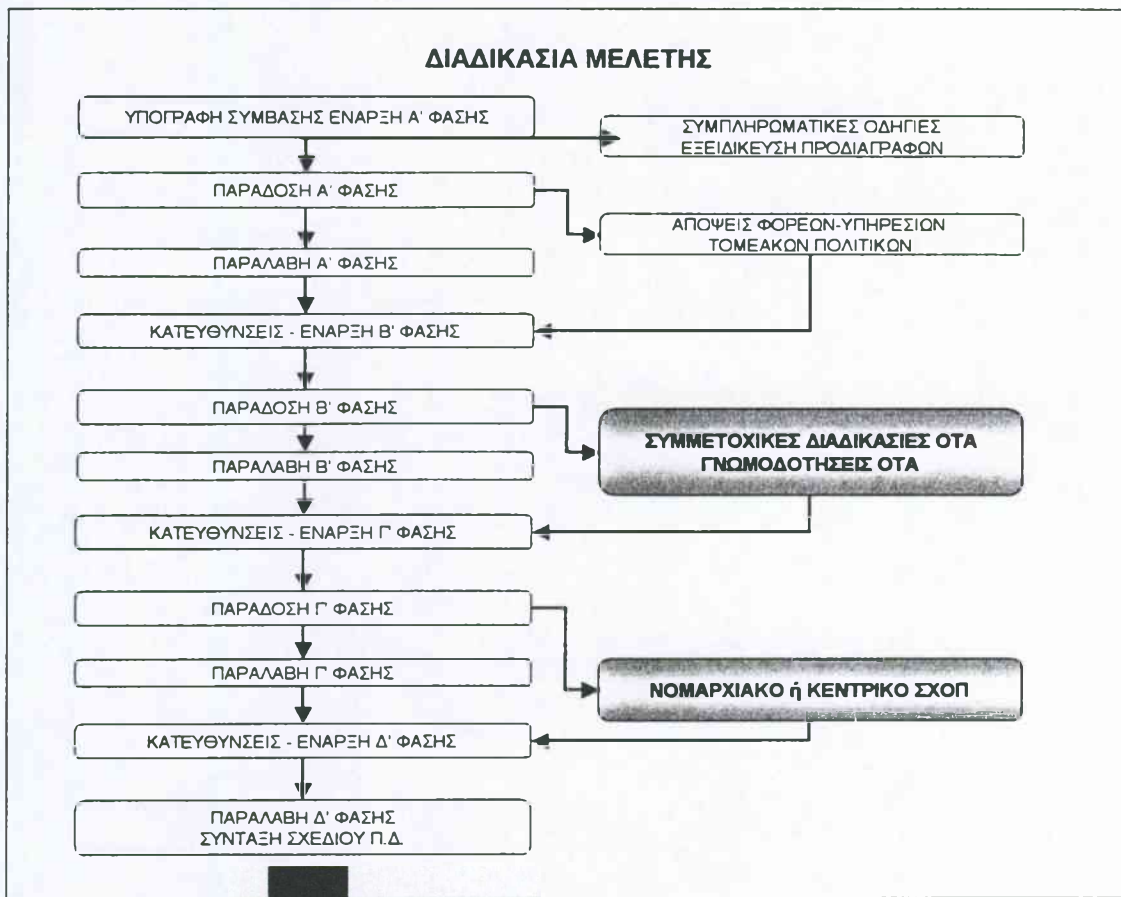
ΔΙΑΔΙΚΑΣΙΑ ΜΕΛΕΤΗΣ

ΥΠΟΓΡΑΦΗ ΣΥΜΒΑΣΗΣ ΕΝΑΡΞΗ Α' ΦΑΣΗΣ

ΣΥΜΠΛΗΡΩΜΑΤΙΚΕΣ ΟΔΗΓΙΕΣ
ΕΞΕΙΔΙΚΕΥΣΗ ΠΡΟΔΙΑΓΡΑΦΩΝ

ΠΑΡΑΔΟΣΗ Α' ΦΑΣΗΣ

ΑΠΟΨΕΙΣ ΦΟΡΕΩΝ-ΥΠΗΡΕΣΙΩΝ
ΤΟΜΕΑΚΩΝ ΠΟΛΙΤΙΚΩΝ

ΠΑΡΑΛΑΒΗ Α' ΦΑΣΗΣ

ΚΑΤΕΥΘΥΝΣΕΙΣ - ΕΝΑΡΞΗ Β' ΦΑΣΗΣ

ΠΑΡΑΔΟΣΗ Β' ΦΑΣΗΣ

ΣΥΜΜΕΤΟΧΙΚΕΣ ΔΙΑΔΙΚΑΣΙΕΣ ΟΤΑ
ΓΝΩΜΟΔΟΤΗΣΕΙΣ ΟΤΑ

ΠΑΡΑΛΑΒΗ Β' ΦΑΣΗΣ

ΚΑΤΕΥΘΥΝΣΕΙΣ - ΕΝΑΡΞΗ Γ' ΦΑΣΗΣ

ΠΑΡΑΔΟΣΗ Γ' ΦΑΣΗΣ

ΠΑΡΑΛΑΒΗ Γ' ΦΑΣΗΣ

ΝΟΜΑΡΧΙΑΚΟ ή ΚΕΝΤΡΙΚΟ ΣΧΟΠ

ΚΑΤΕΥΘΥΝΣΕΙΣ - ΕΝΑΡΞΗ Δ' ΦΑΣΗΣ

ΠΑΡΑΛΑΒΗ Δ' ΦΑΣΗΣ
ΣΥΝΤΑΞΗ ΣΧΕΔΙΟΥ Π.Δ.